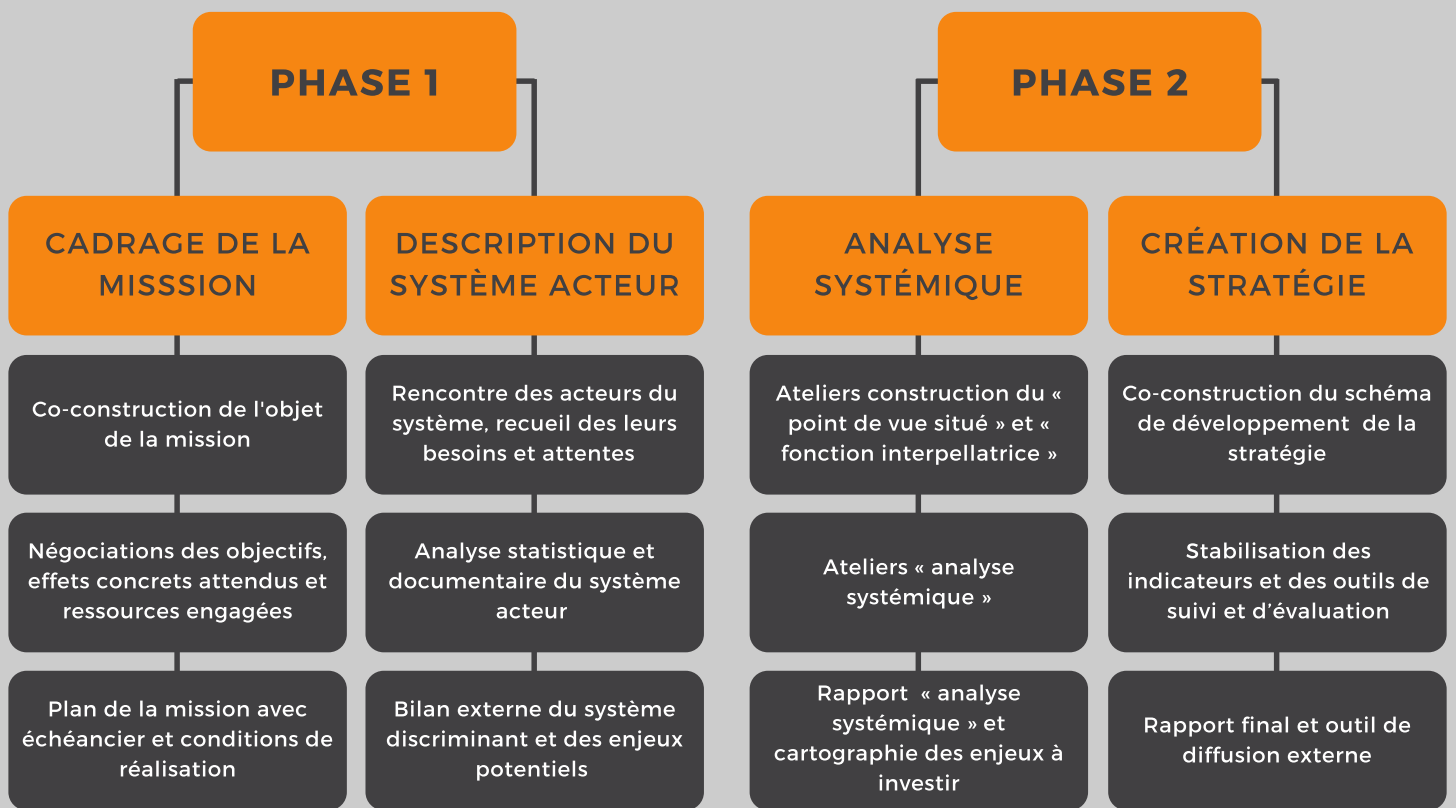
PHASE 1

CADRAGE DE LA MISSSION

Co-construction de l'objet de la mission

Négociations des objectifs, effets concrets attendus et ressources engagées

Plan de la mission avec échéancier et conditions de réalisation

DESCRIPTION DU SYSTÈME ACTEUR

Rencontre des acteurs du système, recueil des leurs besoins et attentes

Analyse statistique et documentaire du système acteur

Bilan externe du système discriminant et des enjeux potentiels

PHASE 2

ANALYSE SYSTÉMIQUE

Ateliers construction du « point de vue situé » et « fonction interpellatrice »

Ateliers « analyse systémique »

Rapport « analyse systémique » et cartographie des enjeux à investir

CRÉATION DE LA STRATÉGIE

Co-construction du schéma de développement de la stratégie

Stabilisation des indicateurs et des outils de suivi et d'évaluation

Rapport final et outil de diffusion externe